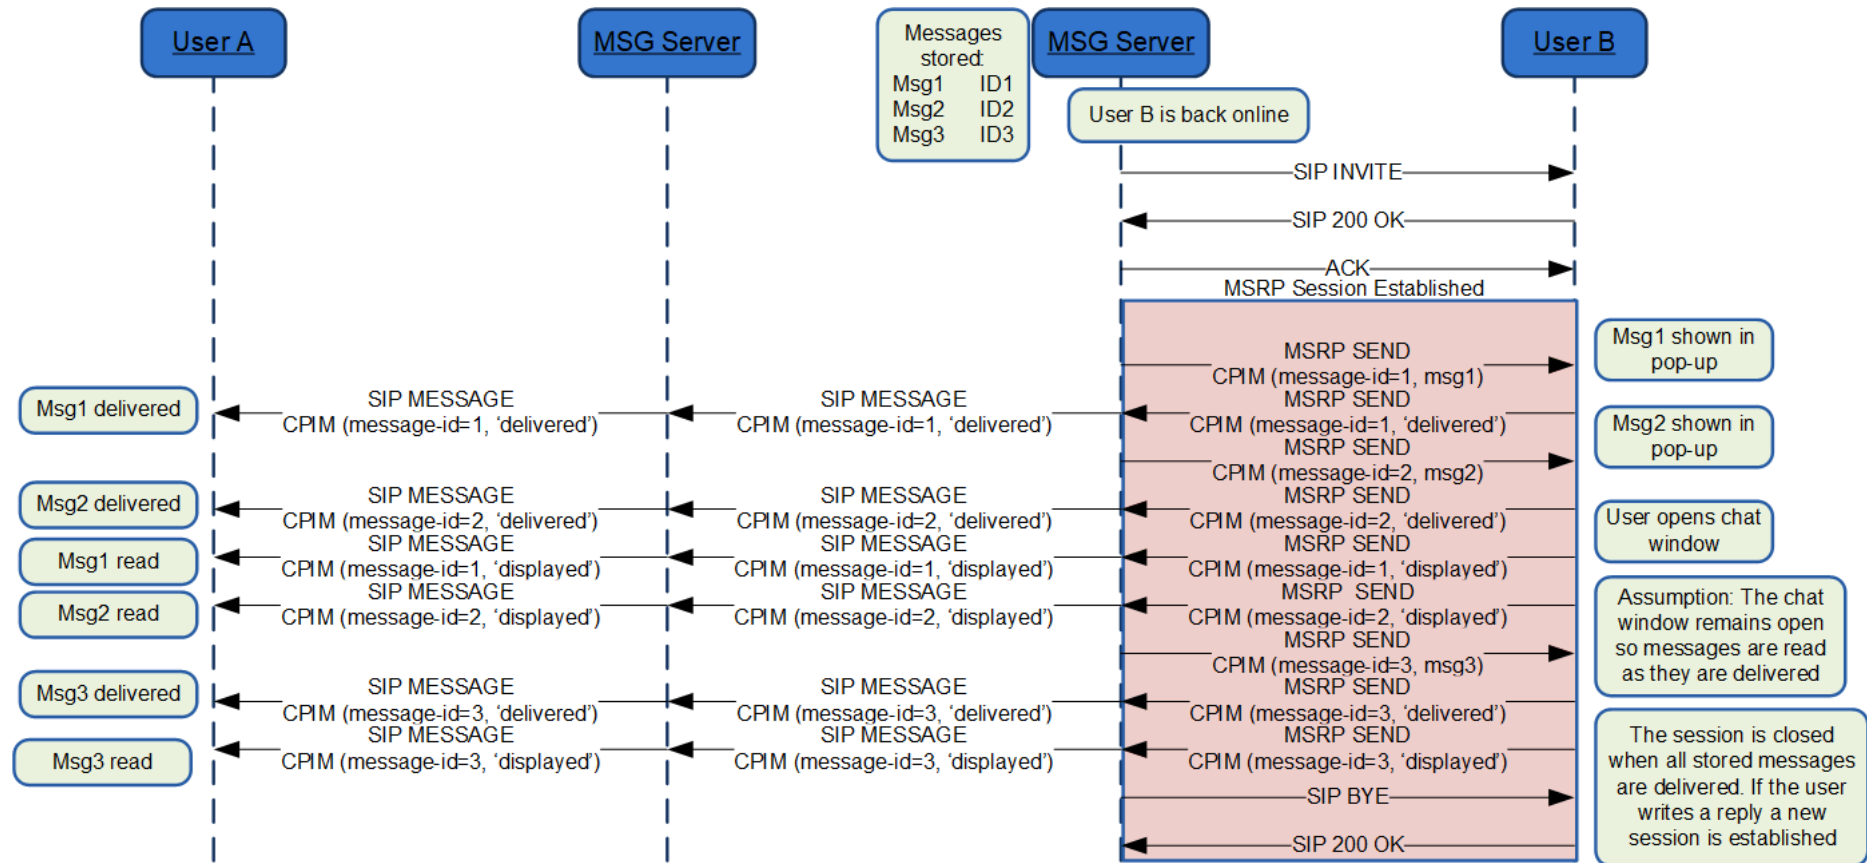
User A

MSG Server

Messages stored:
Msg1 ID1
Msg2 ID2
Msg3 ID3

MSG Server

User B

User B is back online

SIP INVITE

SIP 200 OK

ACK

MSRP Session Established

Msg1 shown in pop-up

MSRP SEND
CPIM (message-id=1, msg1)

Msg1 delivered

SIP MESSAGE
CPIM (message-id=1, 'delivered')

SIP MESSAGE
CPIM (message-id=1, 'delivered')

MSRP SEND
CPIM (message-id=1, 'delivered')

Msg2 shown in pop-up

MSRP SEND
CPIM (message-id=2, msg2)

Msg2 delivered

SIP MESSAGE
CPIM (message-id=2, 'delivered')

SIP MESSAGE
CPIM (message-id=2, 'delivered')

MSRP SEND
CPIM (message-id=2, 'delivered')

User opens chat window

Msg1 read

SIP MESSAGE
CPIM (message-id=1, 'displayed')

SIP MESSAGE
CPIM (message-id=1, 'displayed')

MSRP SEND
CPIM (message-id=1, 'displayed')

Msg2 read

SIP MESSAGE
CPIM (message-id=2, 'displayed')

SIP MESSAGE
CPIM (message-id=2, 'displayed')

MSRP SEND
CPIM (message-id=2, 'displayed')

Assumption: The chat window remains open so messages are read as they are delivered

MSRP SEND
CPIM (message-id=3, msg3)

Msg3 delivered

SIP MESSAGE
CPIM (message-id=3, 'delivered')

SIP MESSAGE
CPIM (message-id=3, 'delivered')

MSRP SEND
CPIM (message-id=3, 'delivered')

Msg3 read

SIP MESSAGE
CPIM (message-id=3, 'displayed')

SIP MESSAGE
CPIM (message-id=3, 'displayed')

MSRP SEND
CPIM (message-id=3, 'displayed')

The session is closed when all stored messages are delivered. If the user writes a reply a new session is established

SIP BYE

SIP 200 OK